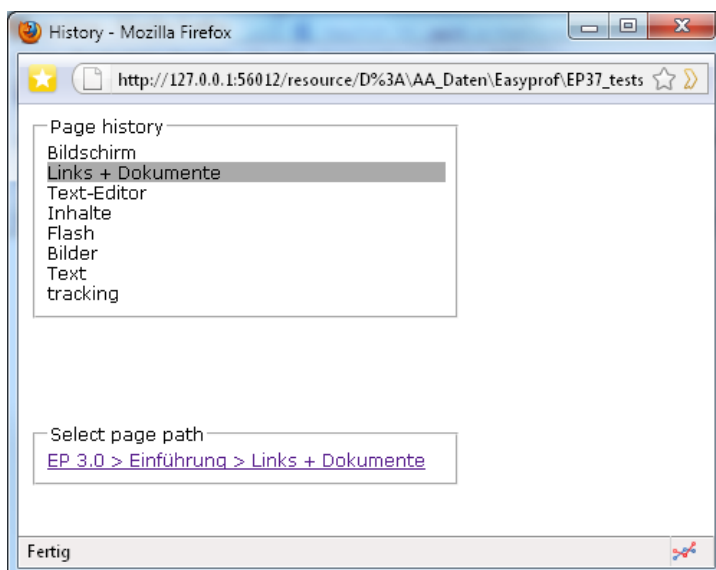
History - Mozilla Firefox

http://127.0.0.1:56012/resource/D%3A\AA_Daten\Easyprof\EP37_tests

Page history
Bildschirm
Links + Dokumente
Text-Editor
Inhalte
Flash
Bilder
Text
tracking

Select page path
EP 3.0 > Einführung > Links + Dokumente

Fertig